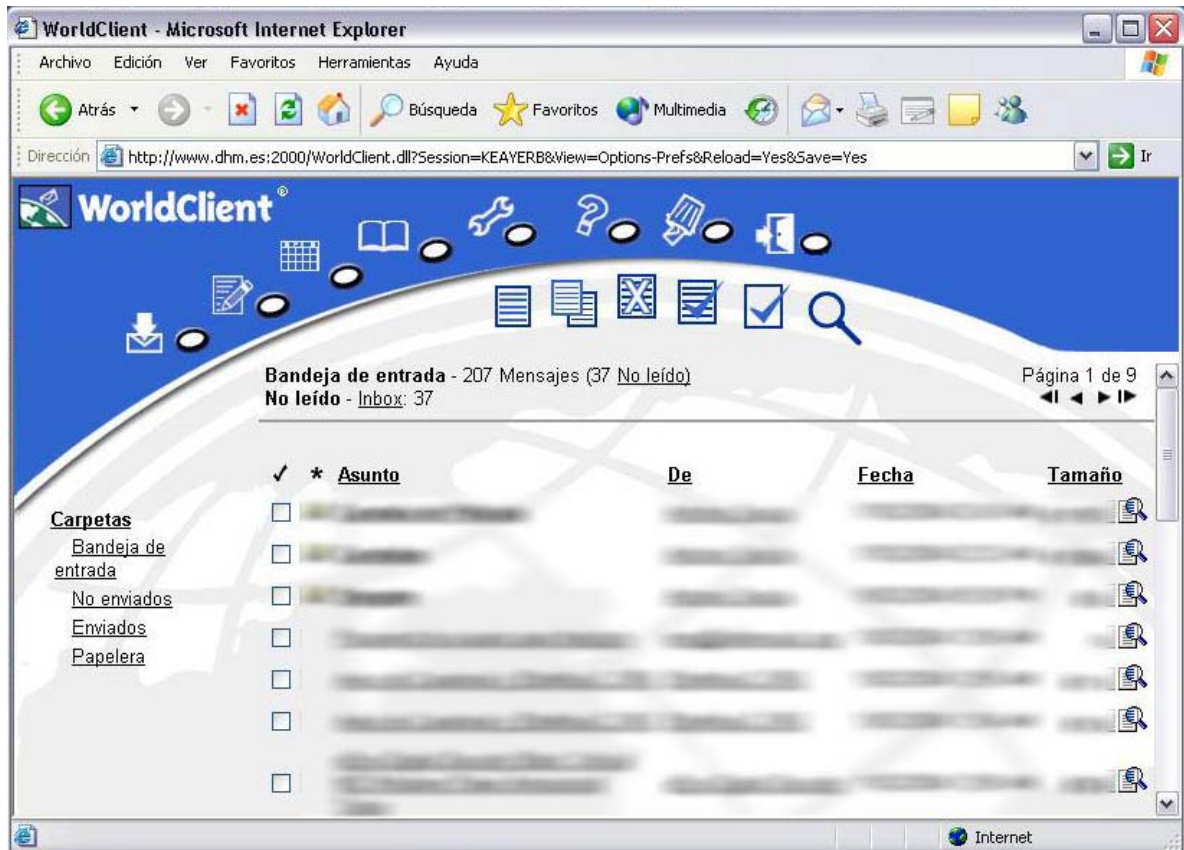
WorldClient - Microsoft Internet Explorer

Archivo Edición Ver Favoritos Herramientas Ayuda

Atrás Búsqueda Favoritos Multimedia

Dirección http://www.dhm.es:2000/WorldClient.dll?Session=KEAYERB&View=Options-Prefs&Reload=Yes&Save=Yes Ir

WorldClient®

Bandeja de entrada - 207 Mensajes (37 No leído)
No leído - Inbox: 37

Página 1 de 9

✓ * Asunto De Fecha Tamaño

Carpetas
Bandeja de entrada
No enviados
Enviados
Papelera

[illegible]

Internet